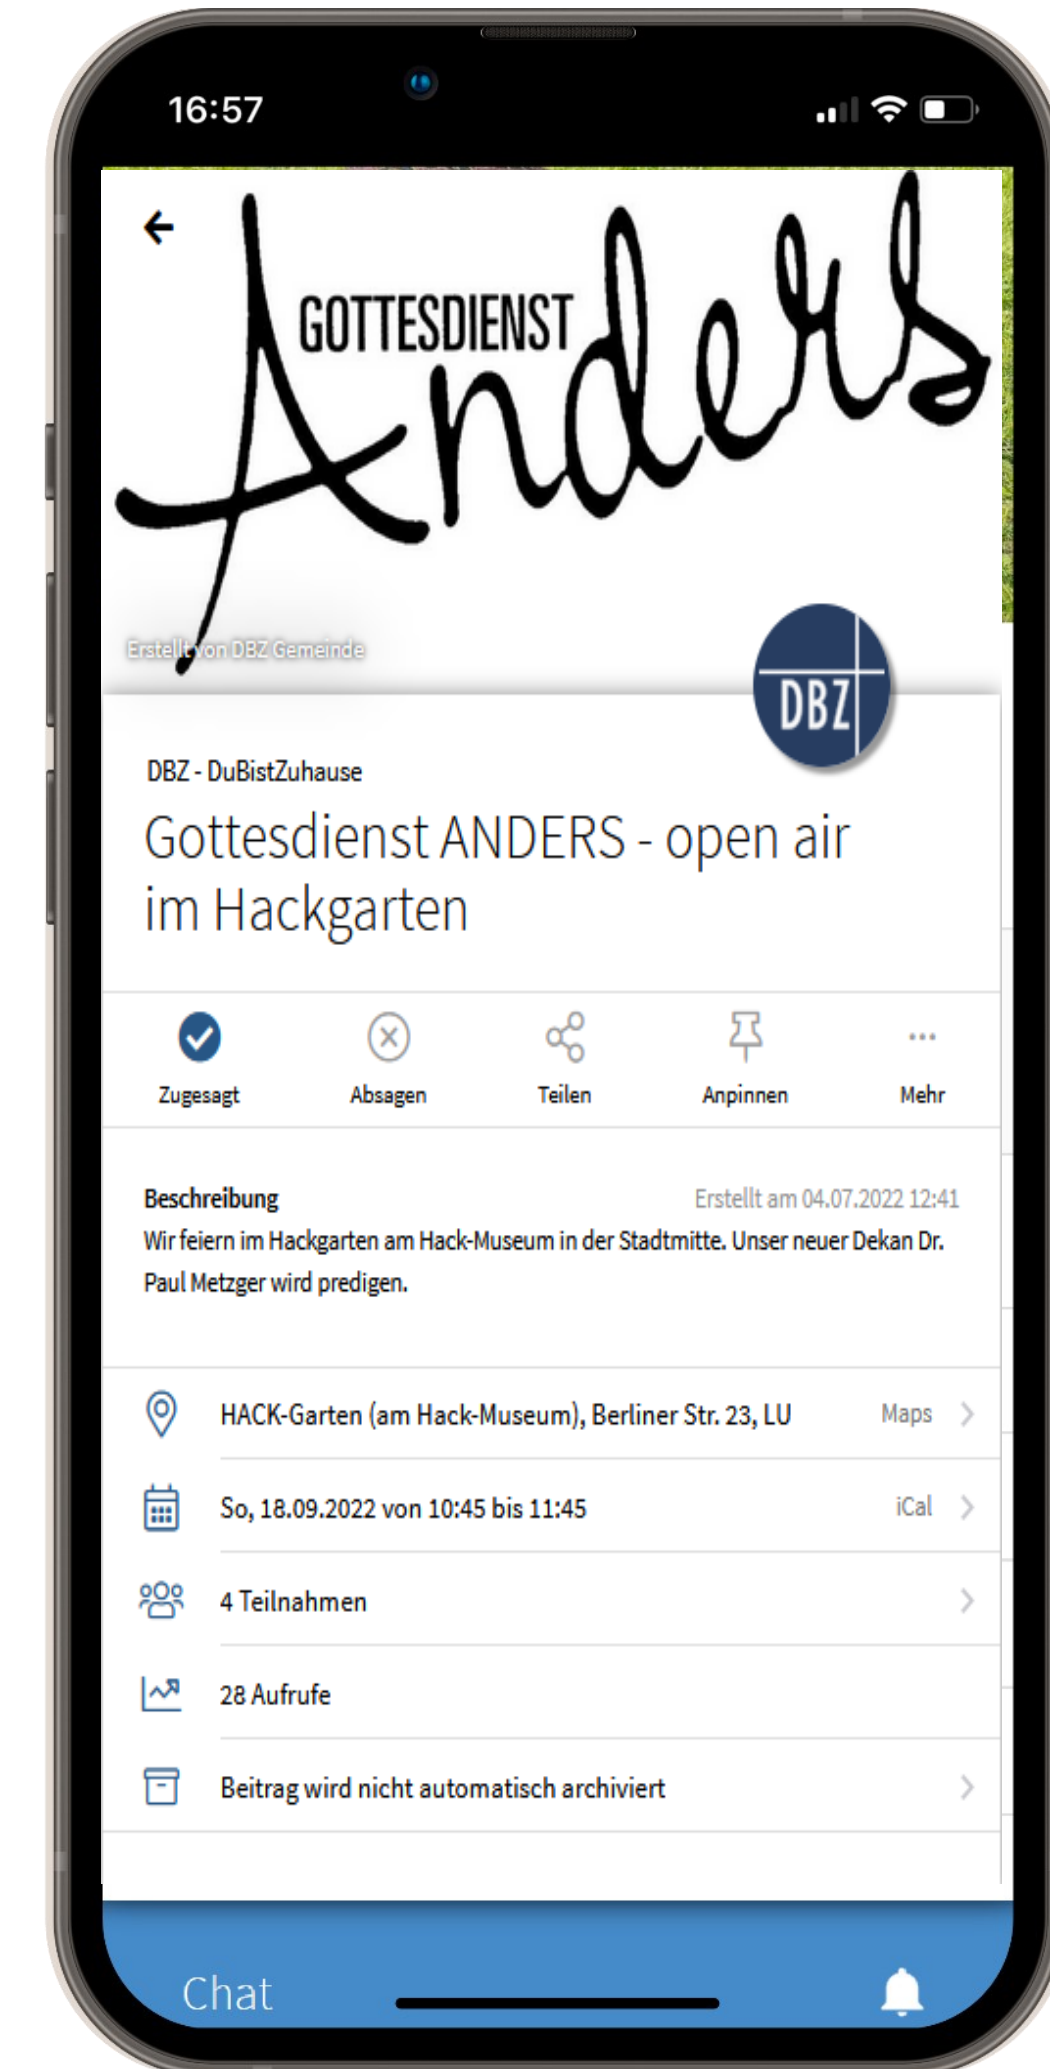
16:57

GOTTESDIENST
Anders

Erstellt von DBZ Gemeinde

DBZ

DBZ - DuBistZuhause

Gottesdienst ANDERS - open air im Hackgarten

Zugesagt
Absagen
Teilen
Anpinnen
Mehr

Beschreibung
Erstellt am 04.07.2022 12:41

Wir feiern im Hackgarten am Hack-Museum in der Stadtmitte. Unser neuer Dekan Dr. Paul Metzger wird predigen.

HACK-Garten (am Hack-Museum), Berliner Str. 23, LU
Maps

So, 18.09.2022 von 10:45 bis 11:45
iCal

4 Teilnahmen

28 Aufrufe

Beitrag wird nicht automatisch archiviert

Chat